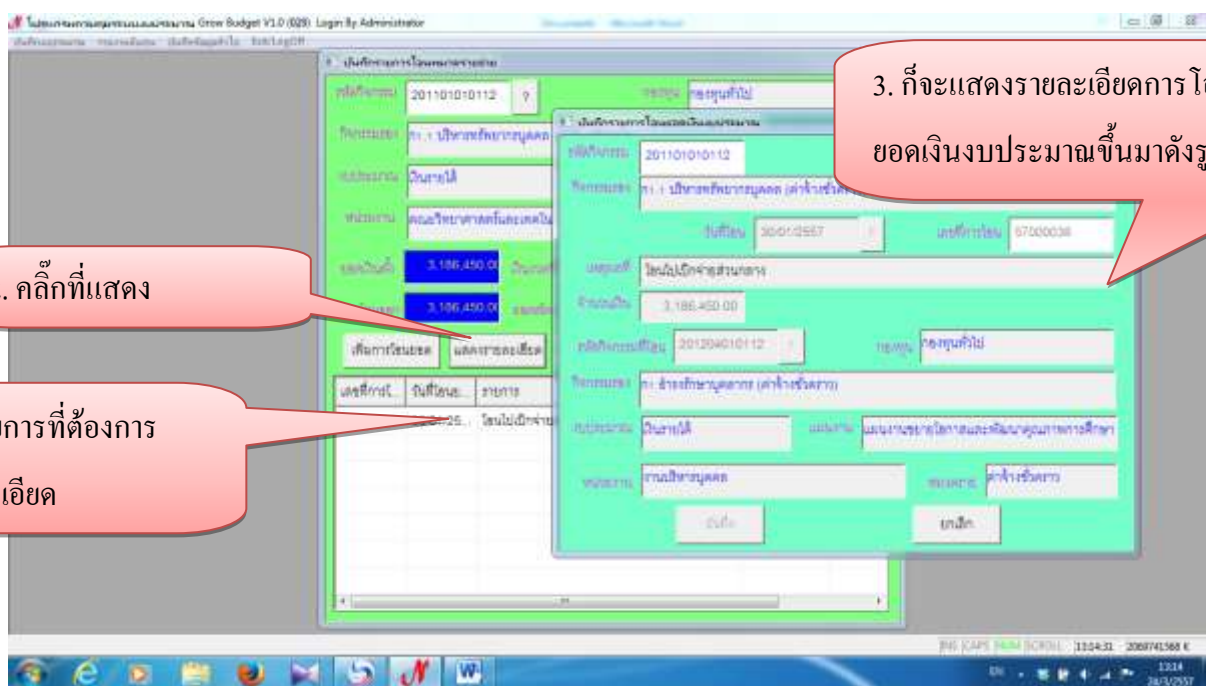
โปรแกรมการบริหารงบประมาณ Grow Budget V1.0 (028) Login By Administrator

บันทึกรายการโอนหมวดรายจ่าย

รหัสกิจกรรม 201101010112 ?

กองทุน กองทุนทั่วไป

กิจกรรมย่อย ก.1 บริหารทรัพยากรบุคคล

งบประมาณ เงินรายได้

หน่วยงาน คณะวิทยาศาสตร์และเทคโนโลยี

ยอดเงินตั้ง 3,186,450.00

3,186,450.00

เพิ่มการโอนยอด

แสดงรายละเอียด

เลขที่การโ... วันที่โอน... รายการ

...2556... โอนไปเบิกจ่าย...

บันทึกรายการโอนยอดเงินงบประมาณ

รหัสกิจกรรม 201101010112

กิจกรรมย่อย ก.1 บริหารทรัพยากรบุคคล (ค่าจ้างชั่วคราว)

วันที่โอน 30/01/2557

เลขที่การโอน 57000038

เหตุผลที่ โอนไปเบิกจ่ายส่วนกลาง

จำนวนเงิน 3,186,450.00

รหัสกิจกรรมที่โอน 201204010112

กองทุน กองทุนทั่วไป

กิจกรรมย่อย ก. อำรงรักษาบุคลากร (ค่าจ้างชั่วคราว)

งบประมาณ เงินรายได้

แผนงาน แผนงานขยายโอกาสและพัฒนาคุณภาพการศึกษา

หน่วยงาน งานบริหารบุคคล

หมวดงาน ค่าจ้างชั่วคราว

บันทึก

ยกเลิก

3. ก็จะแสดงรายละเอียดการโ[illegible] ยอดเงินงบประมาณขึ้นมาดังรู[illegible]

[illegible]. คลิ๊กที่แสดง

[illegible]การที่ต้องการ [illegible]เอียด

ENG CAPS NUM SCROLL 13:14:31 2069741568 K

13:14 24/3/2557